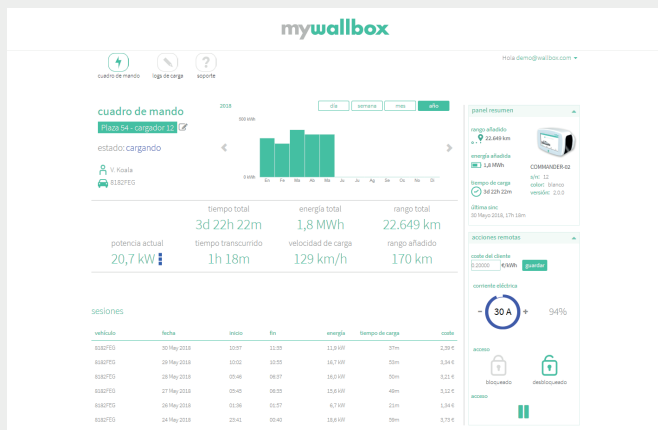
mywallbox

cuadro de mando
logs de carga
soporte

Hola demo@wallbox.com

cuadro de mando
Plaza 54 - cargador 12
estado: cargando
V. Koala
8182FEG

2018
día semana mes año
500 MWh
0 MWh
En Fe Ma Ab Ma Jn Jl Ag Se Oc No Di

tiempo total
3d 22h 22m
energía total
1,8 MWh
rango total
22.649 km
potencia actual
20,7 kW
tiempo transcurrido
1h 18m
velocidad de carga
129 km/h
rango añadido
170 km

sesiones

| vehículo | fecha | inicio | fin | energía | tiempo de carga | coste |
|---|---|---|---|---|---|---|
| 8182FEG | 30 May 2018 | 10:07 | 11:55 | 11,9 kW | 37m | 2,39 € |
| 8182FEG | 29 May 2018 | 10:02 | 10:55 | 16,7 kW | 53m | 3,34 € |
| 8182FEG | 28 May 2018 | 05:46 | 06:37 | 16,0 kW | 50m | 3,21 € |
| 8182FEG | 27 May 2018 | 05:45 | 06:55 | 15,6 kW | 49m | 3,12 € |
| 8182FEG | 26 May 2018 | 01:36 | 01:57 | 6,7 kW | 21m | 1,34 € |
| 8182FEG | 24 May 2018 | 23:41 | 00:40 | 18,8 kW | 59m | 3,75 € |

panel resumen
rango añadido
22.649 km
energía añadida
1,8 MWh
tiempo de carga
3d 22h 22m
última sinc
30 Mayo 2018, 17h 18m
COMMANDER-02
s/n: 12
color: blanco
versión: 2.0.0

acciones remotas
coste del cliente
0.20000 €/kWh guardar
corriente eléctrica
- 30 A +
94%
acceso
bloqueado desbloqueado
acceso